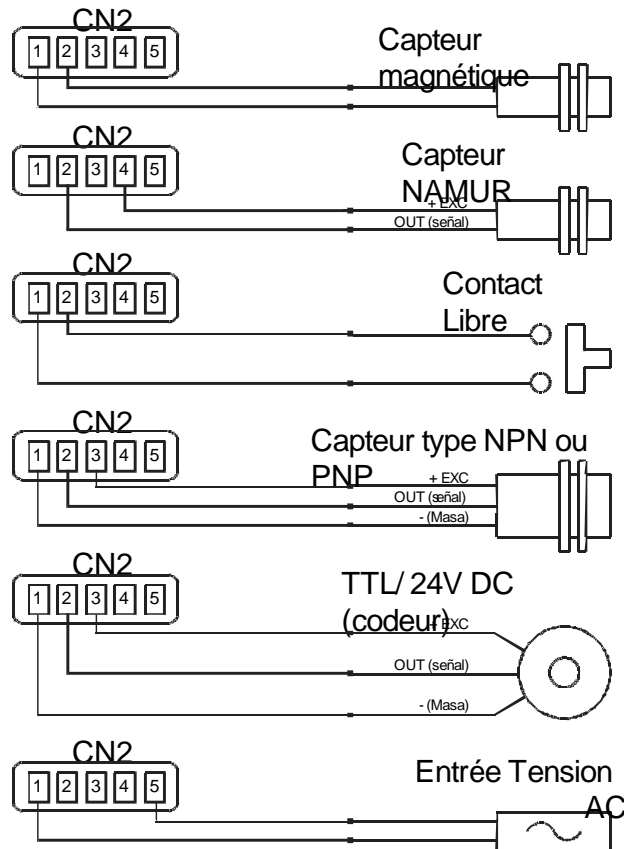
CN2
1 2 3 4 5
Capteur magnétique

CN2
1 2 3 4 5
Capteur NAMUR
+ EXC
OUT (señal)

CN2
1 2 3 4 5
Contact Libre

CN2
1 2 3 4 5
Capteur type NPN ou PNP
+ EXC
OUT (señal)
- (Masa)

CN2
1 2 3 4 5
TTL/ 24V DC (codeur)
+ EXC
OUT (señal)
- (Masa)

CN2
1 2 3 4 5
Entrée Tension AC